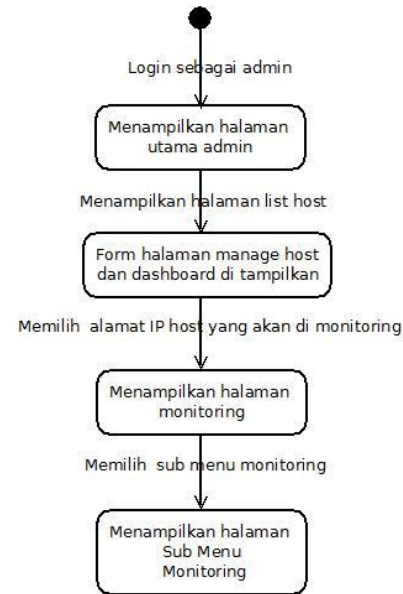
Login sebagai admin

Menampilkan halaman utama admin

Menampilkan halaman list host

Form halaman manage host dan dashboard di tampilkan

Memilih alamat IP host yang akan di monitoring

Menampilkan halaman monitoring

Memilih sub menu monitoring

Menampilkan halaman Sub Menu Monitoring